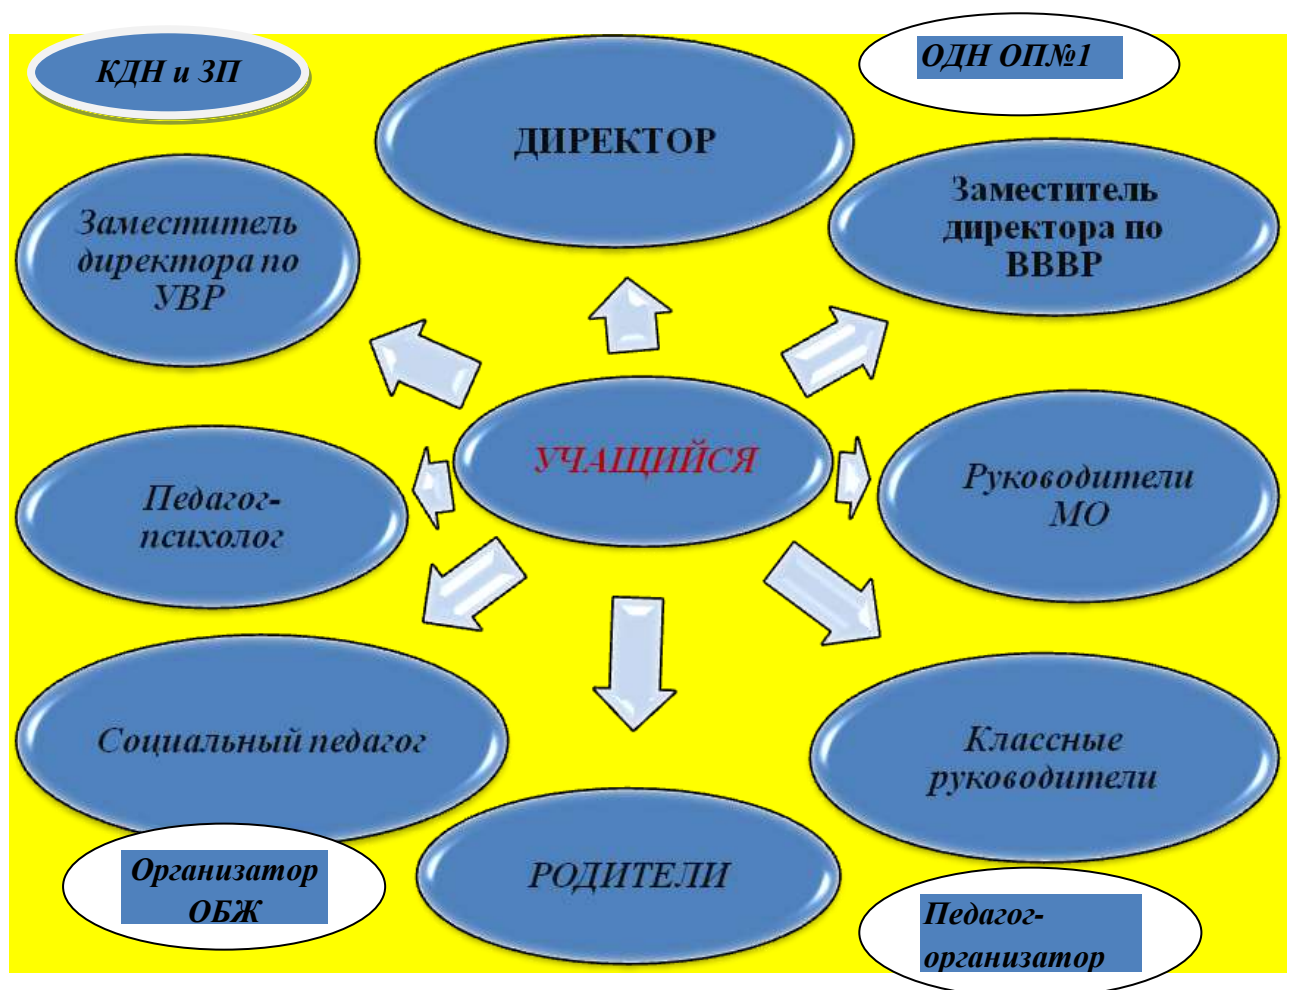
КДН и ЗП

ДИРЕКТОР

ОДН ОП№1

Заместитель директора по УВР

Заместитель директора по ВВВР

УЧАЩИЙСЯ

Педагог-психолог

Руководители МО

Социальный педагог

Классные руководители

Организатор ОБЖ

РОДИТЕЛИ

Педагог-организатор